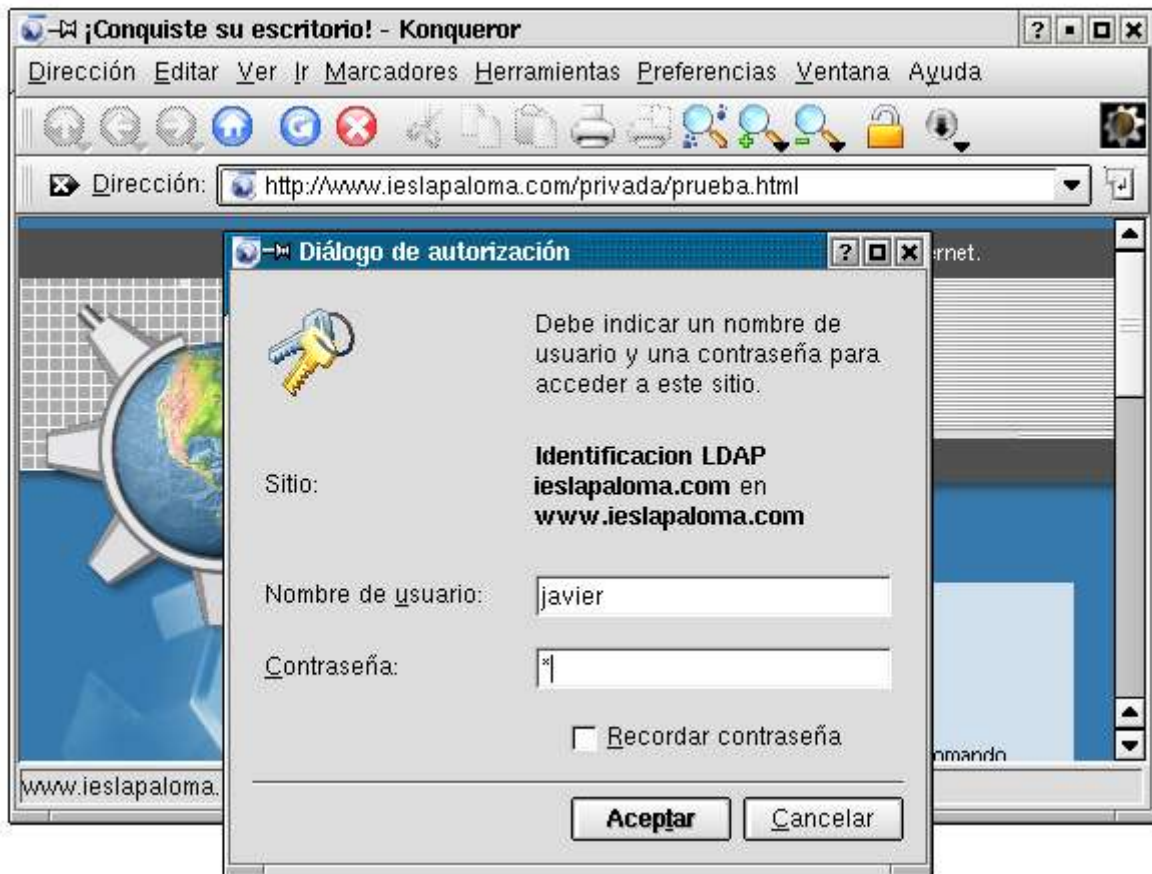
¡Conquiste su escritorio! - Konqueror

Dirección Editar Ver Ir Marcadores Herramientas Preferencias Ventana Ayuda

Dirección: http://www.ieslapaloma.com/privada/prueba.html

Diálogo de autorización

Debe indicar un nombre de usuario y una contraseña para acceder a este sitio.

Sitio:

Identificacion LDAP ieslapaloma.com en www.ieslapaloma.com

Nombre de usuario: javier

Contraseña: *

Recordar contraseña

Aceptar Cancelar

rnet.

mando

www.ieslapaloma.